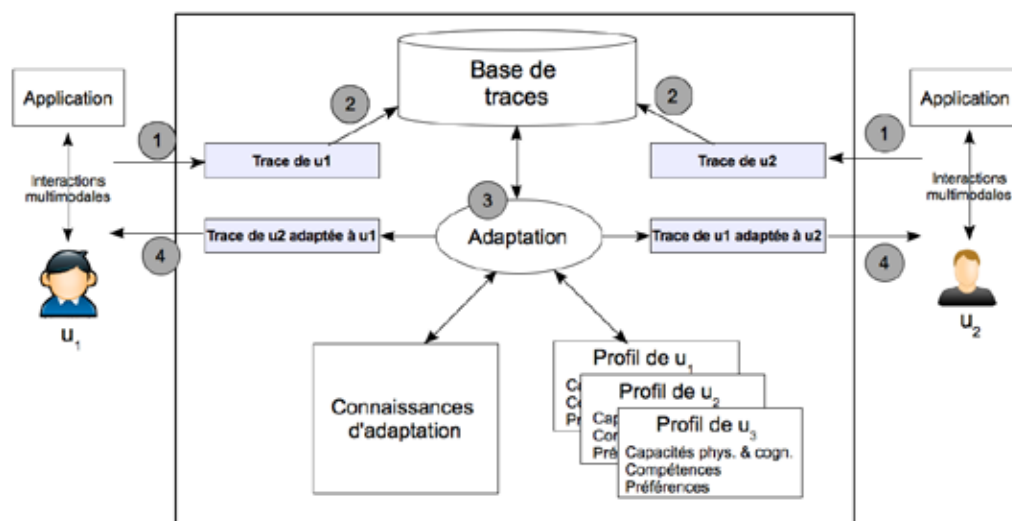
Application

1

Interactions multimodales

4

$u_1$

2

Base de traces

2

Trace de u1

Trace de u2

3

Trace de u2 adaptée à u1

Adaptation

Trace de u1 adaptée à u2

Application

1

Interactions multimodales

4

$u_2$

Connaissances d'adaptation

Profil de $u_1$

Ca
Co
Pr

Profil de $u_2$

Cap
Cor
Pré

Profil de $u_3$

Capacités phys. & cogn.
Compétences
Préférences